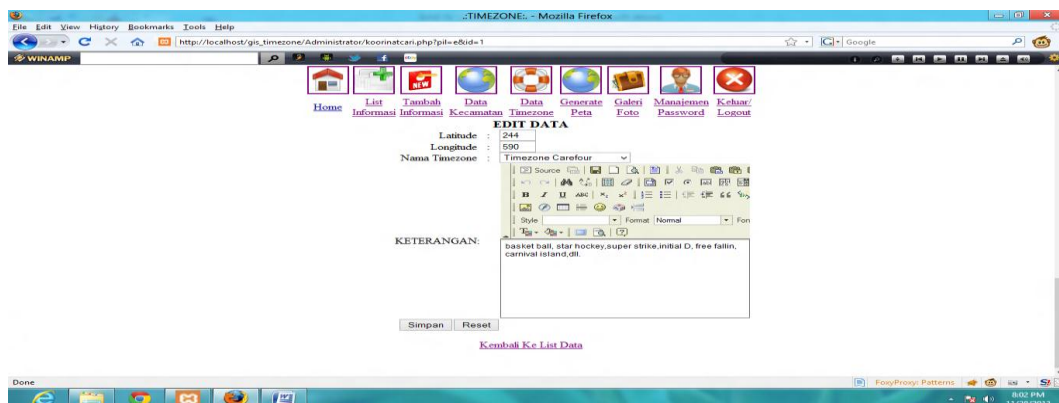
.:TIMEZONE:. - Mozilla Firefox

File Edit View History Bookmarks Tools Help

http://localhost/gis_timezone/Administrator/koorinatcari.php?pil=e&id=1

Google

WINAMP

Home List Informasi Tambah Informasi Data Kecamatan Data Timezone Generate Peta Galeri Foto Manajemen Password Keluar/ Logout

EDIT DATA

Latitude : 244
Longitude : 590
Nama Timezone : Timezone Carefour

Source

Style Format Normal Font

KETERANGAN:

basket ball, star hockey,super strike,initial D, free fallin, carnival island,dll.

Simpan Reset

Kembali Ke List Data

Done

FoxyProxy: Patterns

8:02 PM
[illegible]